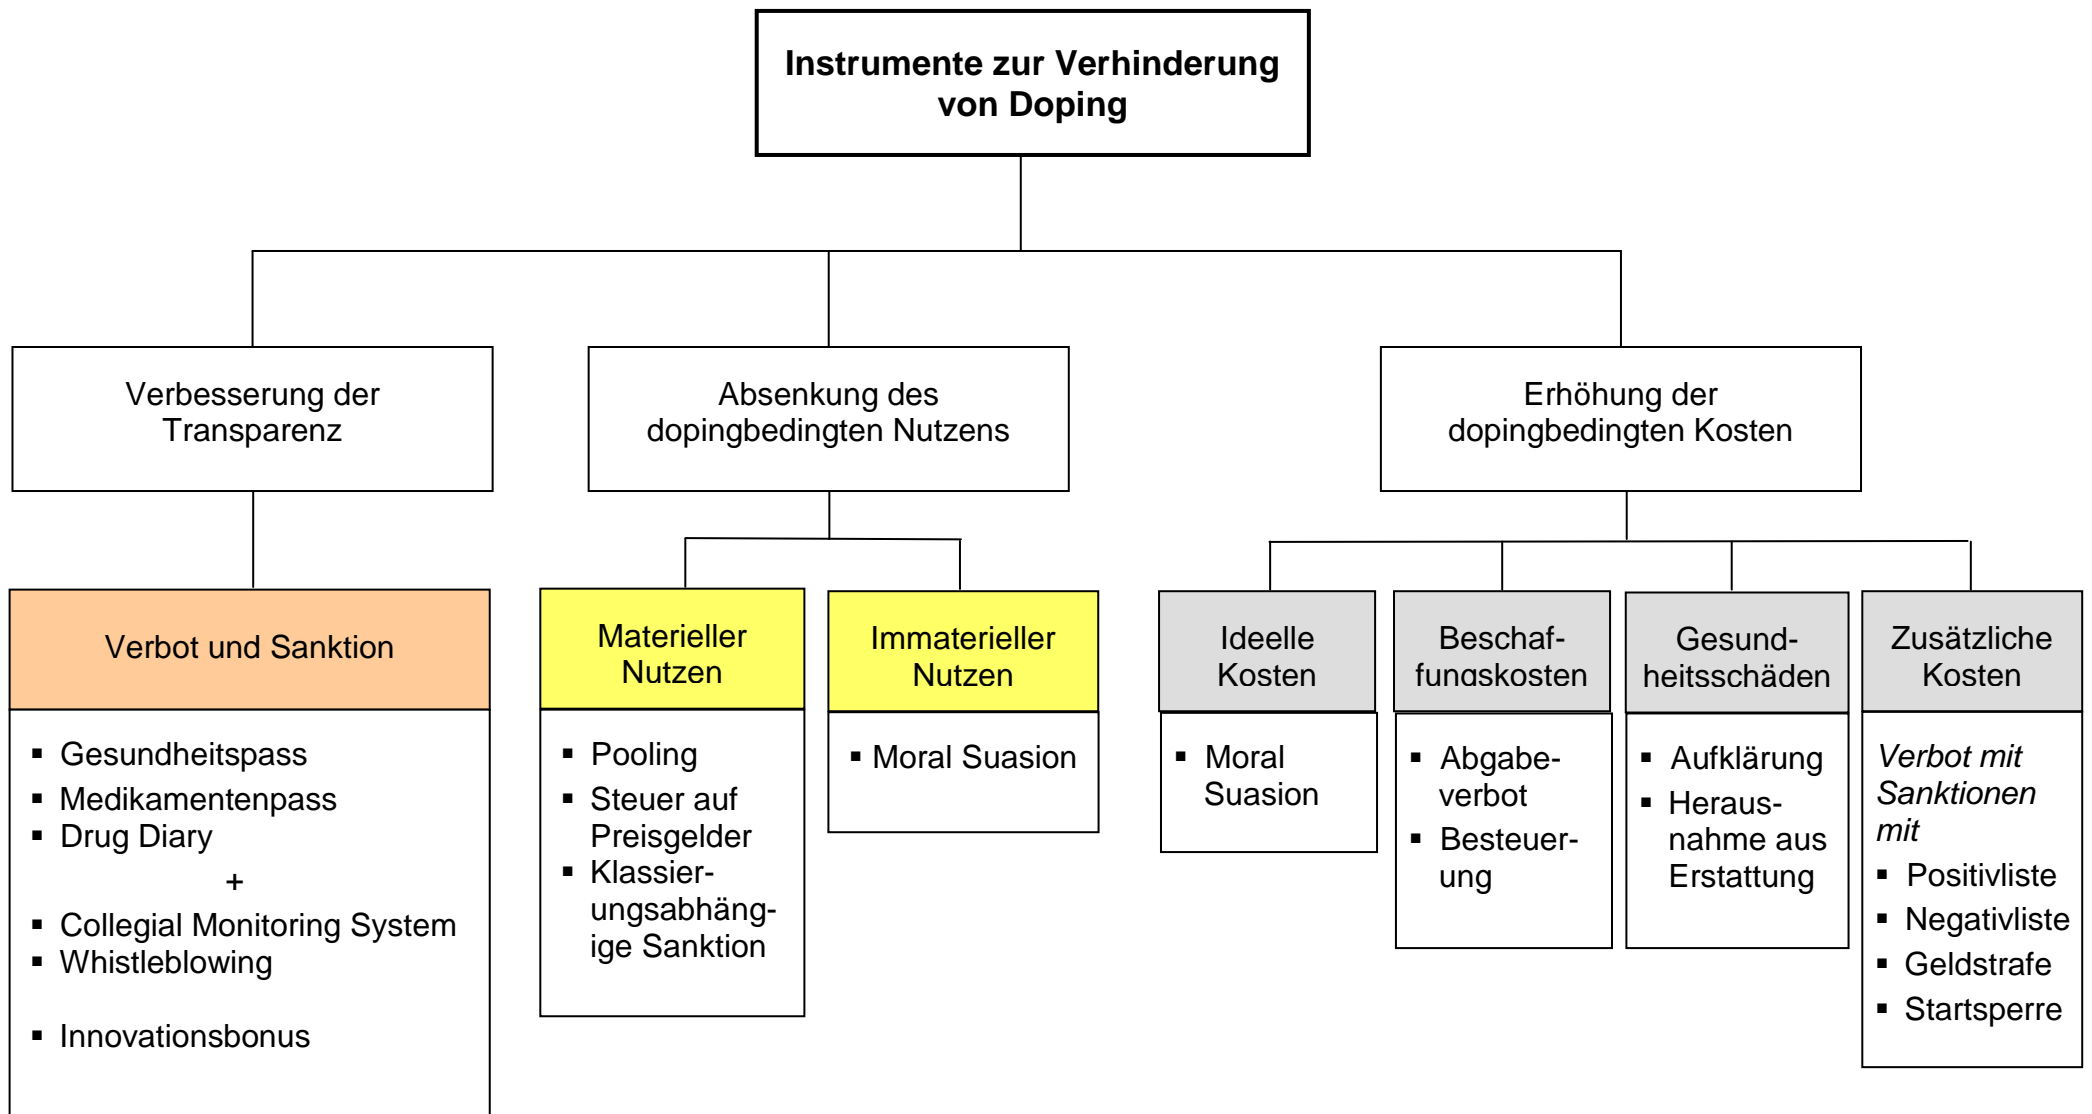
Instrumente zur Verhinderung von Doping

Verbesserung der Transparenz

Absenkung des dopingbedingten Nutzens

Erhöhung der dopingbedingten Kosten

Verbot und Sanktion

- Gesundheitspass
- Medikamentenpass
- Drug Diary

+

- Collegial Monitoring System
- Whistleblowing

- Innovationsbonus

Materieller Nutzen

- Pooling
- Steuer auf Preisgelder
- Klassierungsabhängige Sanktion

Immaterieller Nutzen

- Moral Suasion

Ideelle Kosten

- Moral Suasion

Beschaffungskosten

- Abgabeverbot
- Besteuerung

Gesundheitsschäden

- Aufklärung
- Herausnahme aus Erstattung

Zusätzliche Kosten

*Verbot mit Sanktionen mit*

- Positivliste
- Negativliste
- Geldstrafe
- Startsperre